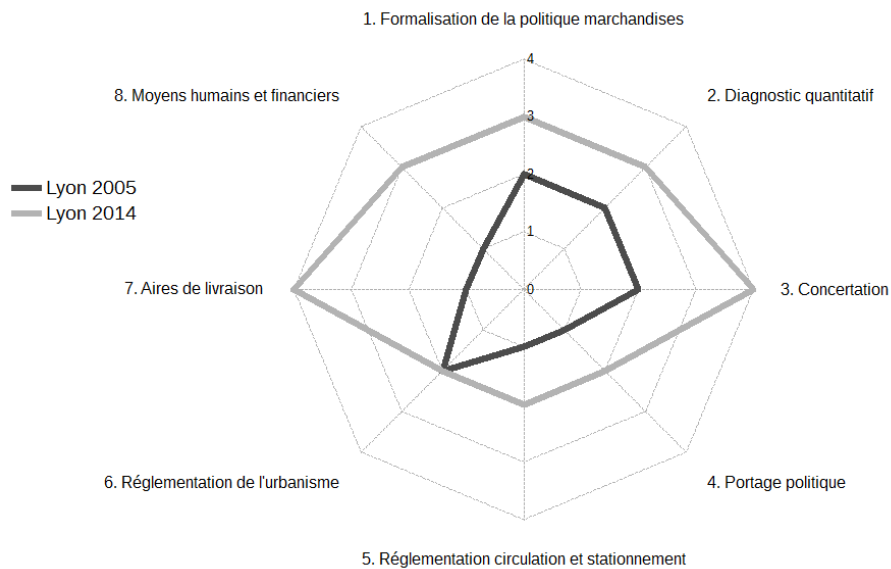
1. Formalisation de la politique marchandises

2. Diagnostic quantitatif

3. Concertation

4. Portage politique

5. Réglementation circulation et stationnement

6. Réglementation de l'urbanisme

7. Aires de livraison

8. Moyens humains et financiers

Lyon 2005
Lyon 2014

4
3
2
1
0